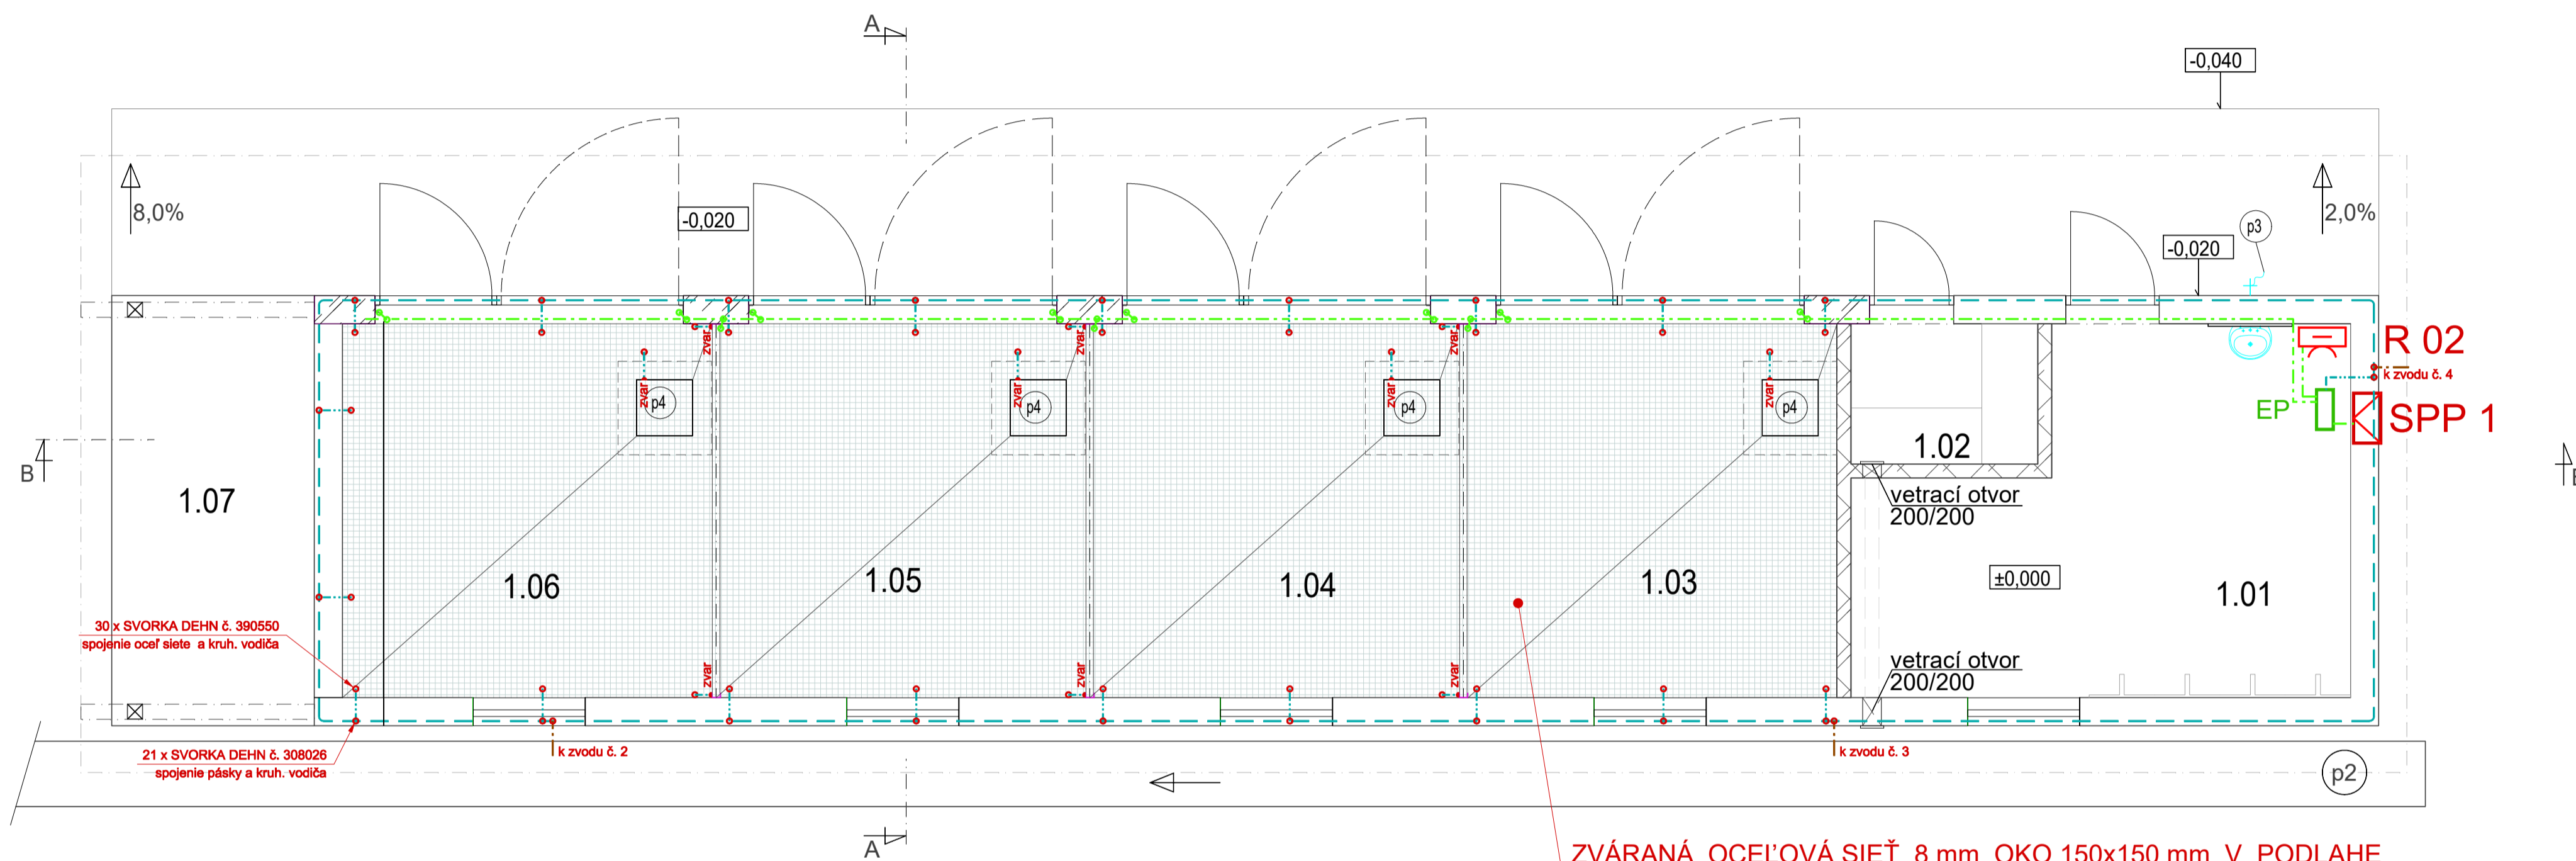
A

-0,040

8,0%

-0,020

-0,020

p3

2,0%

R 02

k zvodu č. 4

EP

SPP 1

zvar

zvar

zvar

zvar

p4

zvar

p4

zvar

p4

zvar

p4

zvar

1.02

B

1.07

vetrací otvor 200/200

1.06

1.05

1.04

1.03

±0,000

1.01

30 x SVORKA DEHN č. 390550
spojenie oceľ siete a kruh. vodiča

vetrací otvor 200/200

zvar

zvar

zvar

21 x SVORKA DEHN č. 308026
spojenie pásky a kruh. vodiča

k zvodu č. 2

k zvodu č. 3

p2

A

ZVÁRANÁ OCEĽOVÁ SIEŤ 8 mm OKO 150x150 mm V PODLAHE